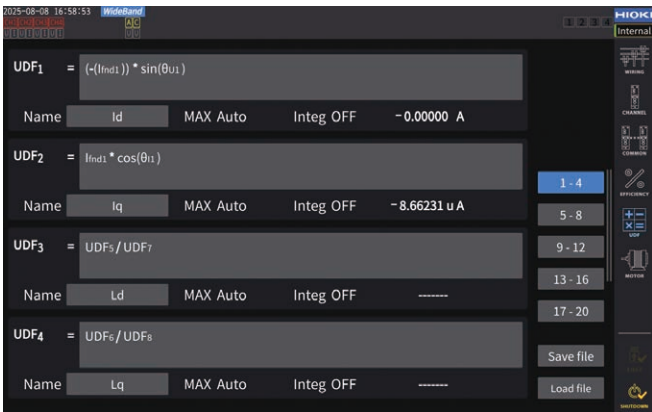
2025-08-08 16:58:53 WideBand
CH1 CH2 CH3 CH4
U1 I1 U2 I2
AC
1 2 3 4
HIOKI
Internal

UDF$_1$ = (-(I$_{fnd1}$)) * sin(θ$_{U1}$)
Name Id MAX Auto Integ OFF − 0.00000 A

UDF$_2$ = I$_{fnd1}$ * cos(θ$_{I1}$)
Name Iq MAX Auto Integ OFF − 8.66231 u A

UDF$_3$ = UDF$_5$ / UDF$_7$
Name Ld MAX Auto Integ OFF -------

UDF$_4$ = UDF$_6$ / UDF$_8$
Name Lq MAX Auto Integ OFF -------

1 - 4
5 - 8
9 - 12
13 - 16
17 - 20
Save file
Load file

WIRING
CHANNEL
COMMON
EFFICIENCY
UDF
MOTOR
SHUTDOWN